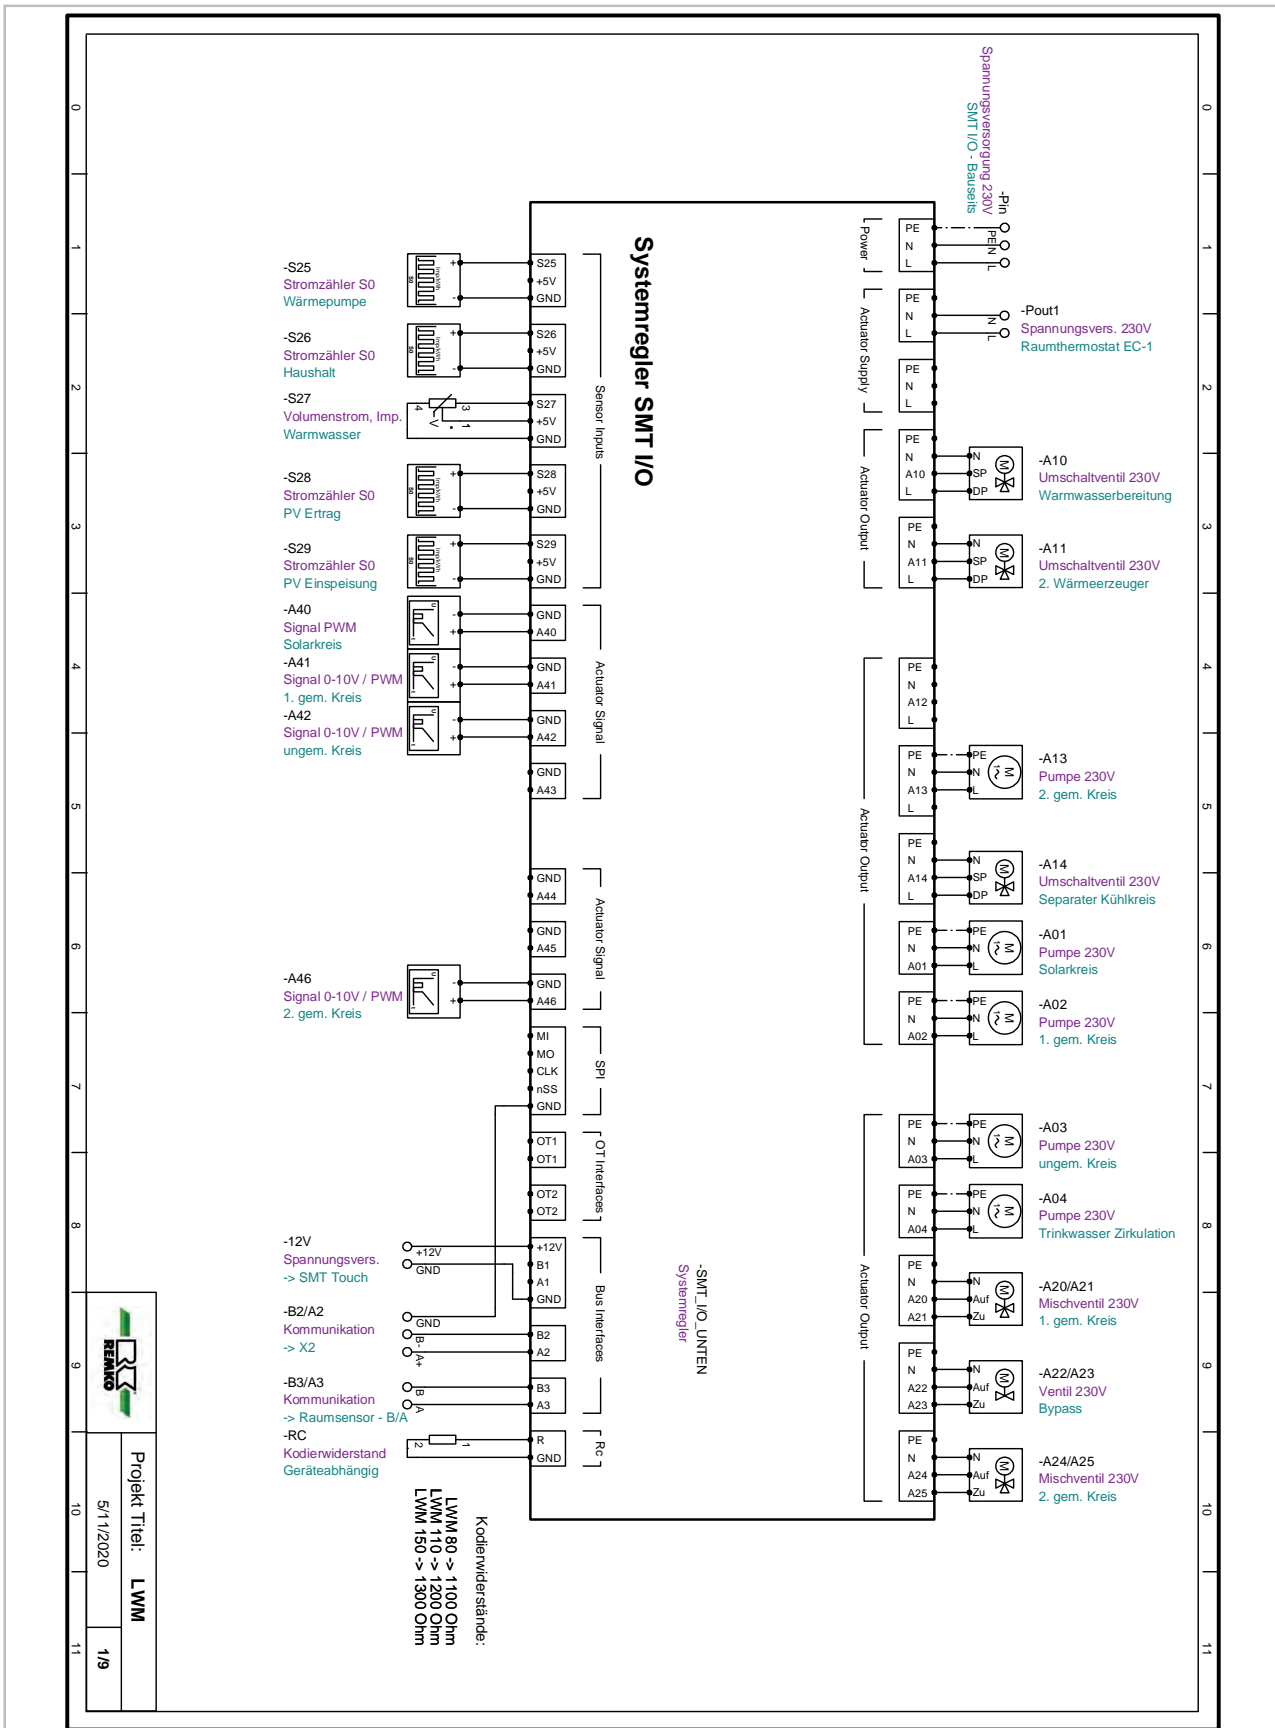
Systemregler SMT I/O

-Pin
Spannungsversorgung 230V
SMT I/O - Bauseits
PE N L

Power
PE N L

-Pout1
Spannungsvers. 230V
Raumthermostat EC-1
N L

Actuator Supply
PE N L
PE N L

Actuator Output
PE N A10 L
N SP DP
-A10
Umschaltventil 230V
Warmwasserbereitung

PE N A11 L
N SP DP
-A11
Umschaltventil 230V
2. Wärmeerzeuger

Actuator Output
PE N A12 L

PE N A13 L
PE N L
-A13
Pumpe 230V
2. gem. Kreis

PE N A14 L
N SP DP
-A14
Umschaltventil 230V
Separater Kühlkreis

PE N A01
PE N L
-A01
Pumpe 230V
Solarkreis

PE N A02
PE N L
-A02
Pumpe 230V
1. gem. Kreis

Actuator Output
PE N A03
PE N L
-A03
Pumpe 230V
ungem. Kreis

PE N A04
PE N L
-A04
Pumpe 230V
Trinkwasser Zirkulation

PE N A20 A21
N Auf Zu
-A20/A21
Mischventil 230V
1. gem. Kreis

PE N A22 A23
N Auf Zu
-A22/A23
Ventil 230V
Bypass

PE N A24 A25
N Auf Zu
-A24/A25
Mischventil 230V
2. gem. Kreis

-S25
Stromzähler S0
Wärmepumpe
S25 +5V GND

-S26
Stromzähler S0
Haushalt
S26 +5V GND

-S27
Volumenstrom, Imp.
Warmwasser
S27 +5V GND
4 3 1

-S28
Stromzähler S0
PV Ertrag
S28 +5V GND

-S29
Stromzähler S0
PV Einspeisung
S29 +5V GND

Sensor Inputs

-A40
Signal PWM
Solarkreis
GND A40

-A41
Signal 0-10V / PWM
1. gem. Kreis
GND A41

-A42
Signal 0-10V / PWM
ungem. Kreis
GND A42

GND A43

Actuator Signal

GND A44
GND A45

-A46
Signal 0-10V / PWM
2. gem. Kreis
GND A46

Actuator Signal

MI MO CLK nSS GND
SPI

OT1 OT1
OT2 OT2
OT Interfaces

-12V
Spannungsvers.
-> SMT Touch
+12V GND
+12V B1 A1 GND

-B2/A2
Kommunikation
-> X2
GND B A
B2 A2

-B3/A3
Kommunikation
-> Raumsensor - B/A
B A
B3 A3

Bus Interfaces

-RC
Kodierwiderstand
Geräteabhängig
2 1
R GND
Rc

-SMT_I/O_UNTEN
Systemregler

Kodierwiderstände:
LWM 80 -> 1100 Ohm
LWM 110 -> 1200 Ohm
LWM 150 -> 1300 Ohm

REMKO
Projekt Titel: LWM
5/11/2020
1/9

0 1 2 3 4 5 6 7 8 9 10 11
0 1 2 3 4 5 6 7 8 9 10 11